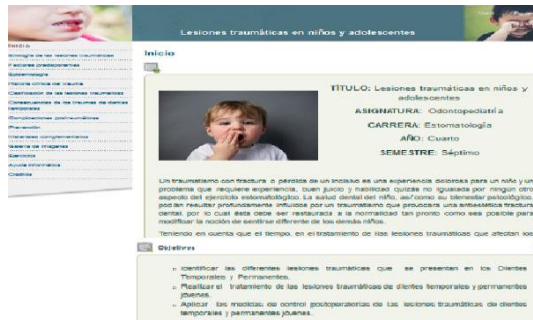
Lesiones traumáticas en niños y adolescentes

Inicio
Etiología de las lesiones traumáticas
Factores predisponentes
Epidemiología
Historia clínica del trauma
Clasificación de las lesiones traumáticas
Consecuencias de los traumas de dientes temporales
Complicaciones postraumáticas
Prevención
Materiales complementarios
Galería de imágenes
Ejercicios
Ayuda informática
Créditos

Inicio

TÍTULO: Lesiones traumáticas en niños y adolescentes
ASIGNATURA: Odontopediatría
CARRERA: Estomatología
AÑO: Cuarto
SEMESTRE: Séptimo

Un traumatismo con fractura o pérdida de un incisivo es una experiencia dolorosa para un niño y un problema que requiere experiencia, buen juicio y habilidad quizás no igualada por ningún otro aspecto del ejercicio estomatológico. La salud dental del niño, así como su bienestar psicológico, pueden resultar profundamente influidos por un traumatismo que provoque una antiestética fractura dental, por lo cual ésta debe ser restaurada a la normalidad tan pronto como sea posible para modificar la noción de sentirse diferente de los demás niños.

Teniendo en cuenta que el tiempo, en el tratamiento de las lesiones traumáticas que afectan los

Objetivos

Identificar las diferentes lesiones traumáticas que se presentan en los Dientes Temporales y Permanentes.
Realizar el tratamiento de las lesiones traumáticas de dientes temporales y permanentes jóvenes.
Aplicar las medidas de control postoperatorias de las lesiones traumáticas de dientes temporales y permanentes jóvenes.